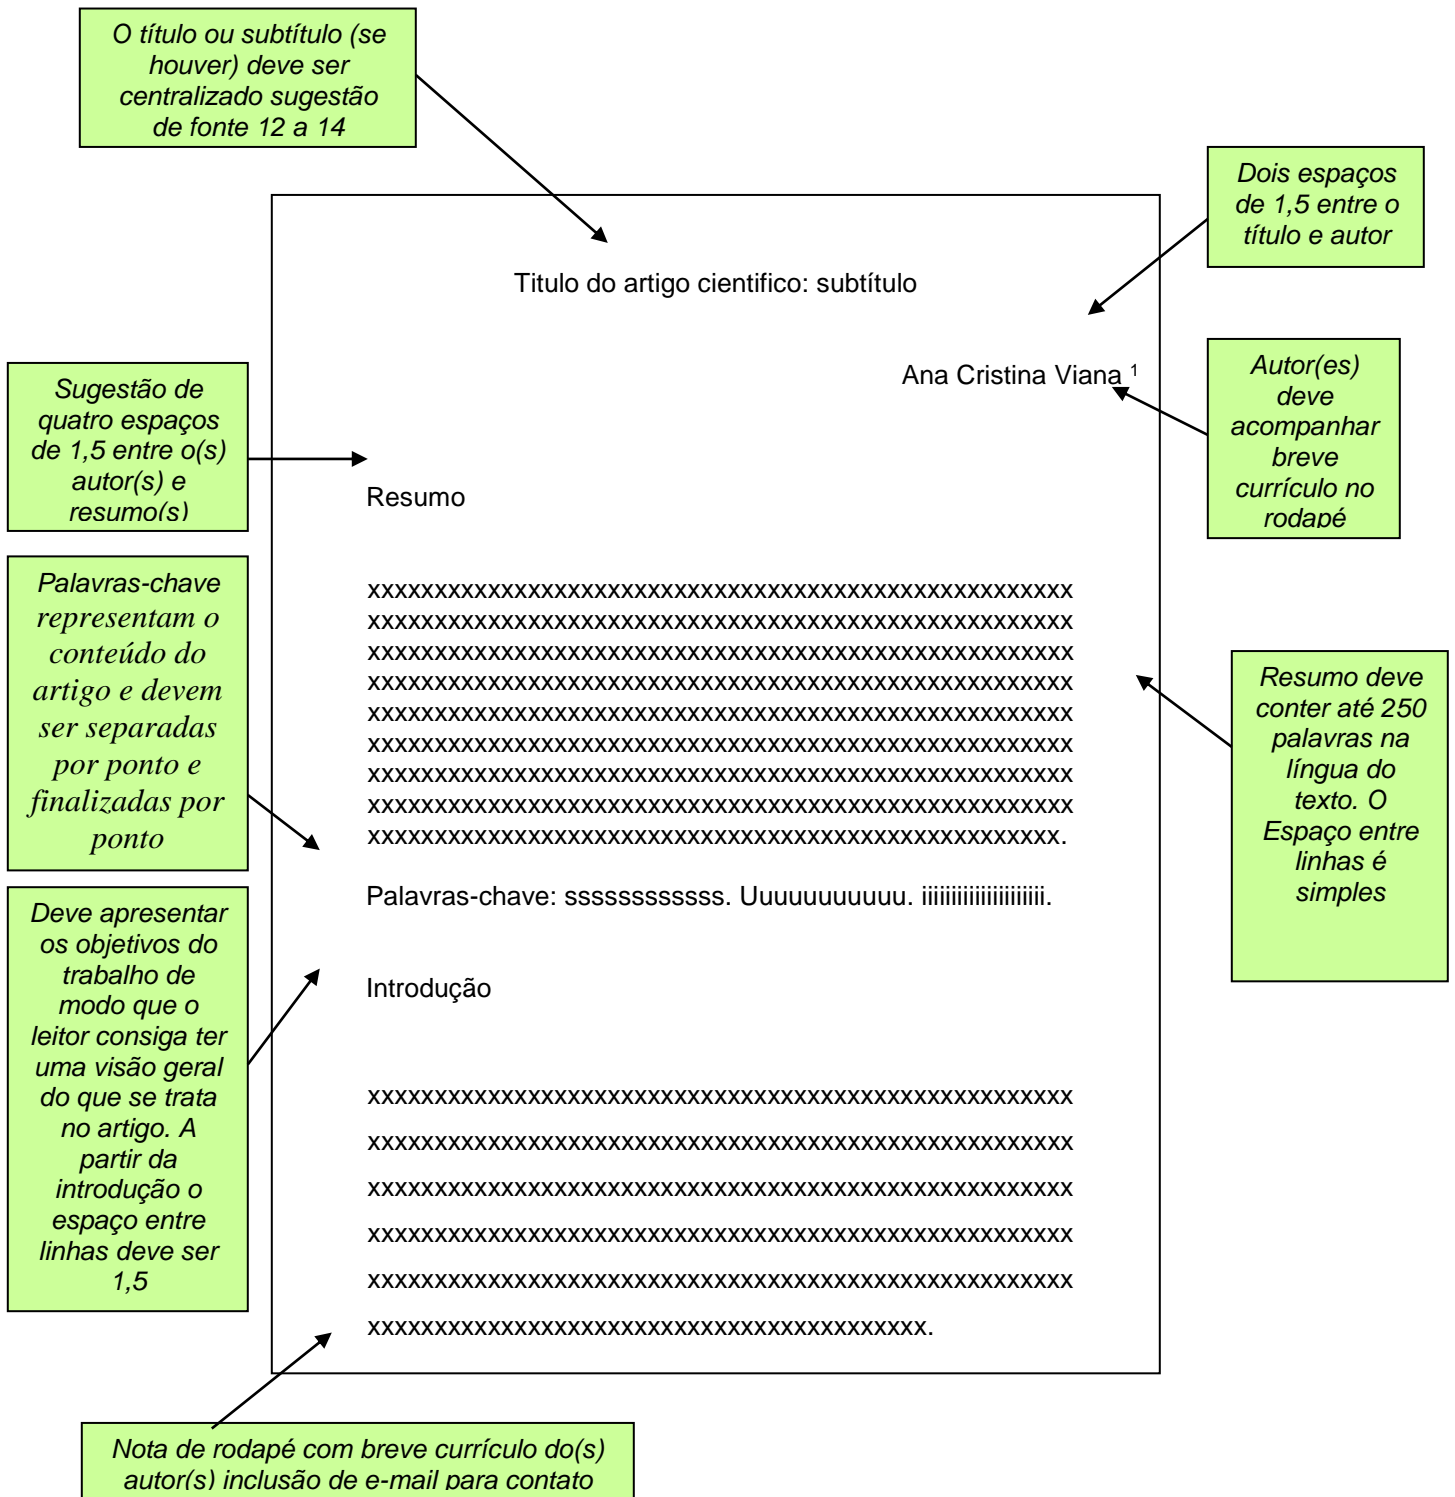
O título ou subtítulo (se houver) deve ser centralizado sugestão de fonte 12 a 14

Dois espaços de 1,5 entre o título e autor

Titulo do artigo cientifico: subtítulo

Ana Cristina Viana $^1$

Autor(es) deve acompanhar breve currículo no rodapé

Sugestão de quatro espaços de 1,5 entre o(s) autor(s) e resumo(s)

Resumo

xxxxxxxxxxxxxxxxxxxxxxxxxxxxxxxxxxxxxxxxxxxxxxxxxxxxxxxx xxxxxxxxxxxxxxxxxxxxxxxxxxxxxxxxxxxxxxxxxxxxxxxxxxxxxxxx xxxxxxxxxxxxxxxxxxxxxxxxxxxxxxxxxxxxxxxxxxxxxxxxxxxxxxxx xxxxxxxxxxxxxxxxxxxxxxxxxxxxxxxxxxxxxxxxxxxxxxxxxxxxxxxx xxxxxxxxxxxxxxxxxxxxxxxxxxxxxxxxxxxxxxxxxxxxxxxxxxxxxxxx xxxxxxxxxxxxxxxxxxxxxxxxxxxxxxxxxxxxxxxxxxxxxxxxxxxxxxxx xxxxxxxxxxxxxxxxxxxxxxxxxxxxxxxxxxxxxxxxxxxxxxxxxxxxxxxx xxxxxxxxxxxxxxxxxxxxxxxxxxxxxxxxxxxxxxxxxxxxxxxxxxxxxxxx xxxxxxxxxxxxxxxxxxxxxxxxxxxxxxxxxxxxxxxxxxxxxxxxxxxxxxx.

Palavras-chave representam o conteúdo do artigo e devem ser separadas por ponto e finalizadas por ponto

Resumo deve conter até 250 palavras na língua do texto. O Espaço entre linhas é simples

Palavras-chave: sssssssssss. Uuuuuuuuuu. iiiiiiiiiiiiiiiiii.

Deve apresentar os objetivos do trabalho de modo que o leitor consiga ter uma visão geral do que se trata no artigo. A partir da introdução o espaço entre linhas deve ser 1,5

Introdução

xxxxxxxxxxxxxxxxxxxxxxxxxxxxxxxxxxxxxxxxxxxxxxxxxxxxxxxx xxxxxxxxxxxxxxxxxxxxxxxxxxxxxxxxxxxxxxxxxxxxxxxxxxxxxxxx xxxxxxxxxxxxxxxxxxxxxxxxxxxxxxxxxxxxxxxxxxxxxxxxxxxxxxxx xxxxxxxxxxxxxxxxxxxxxxxxxxxxxxxxxxxxxxxxxxxxxxxxxxxxxxxx xxxxxxxxxxxxxxxxxxxxxxxxxxxxxxxxxxxxxxxxxxxxxxxxxxxxxxxx xxxxxxxxxxxxxxxxxxxxxxxxxxxxxxxxxxxxxxxxxxxxx.

Nota de rodapé com breve currículo do(s) autor(s) inclusão de e-mail para contato